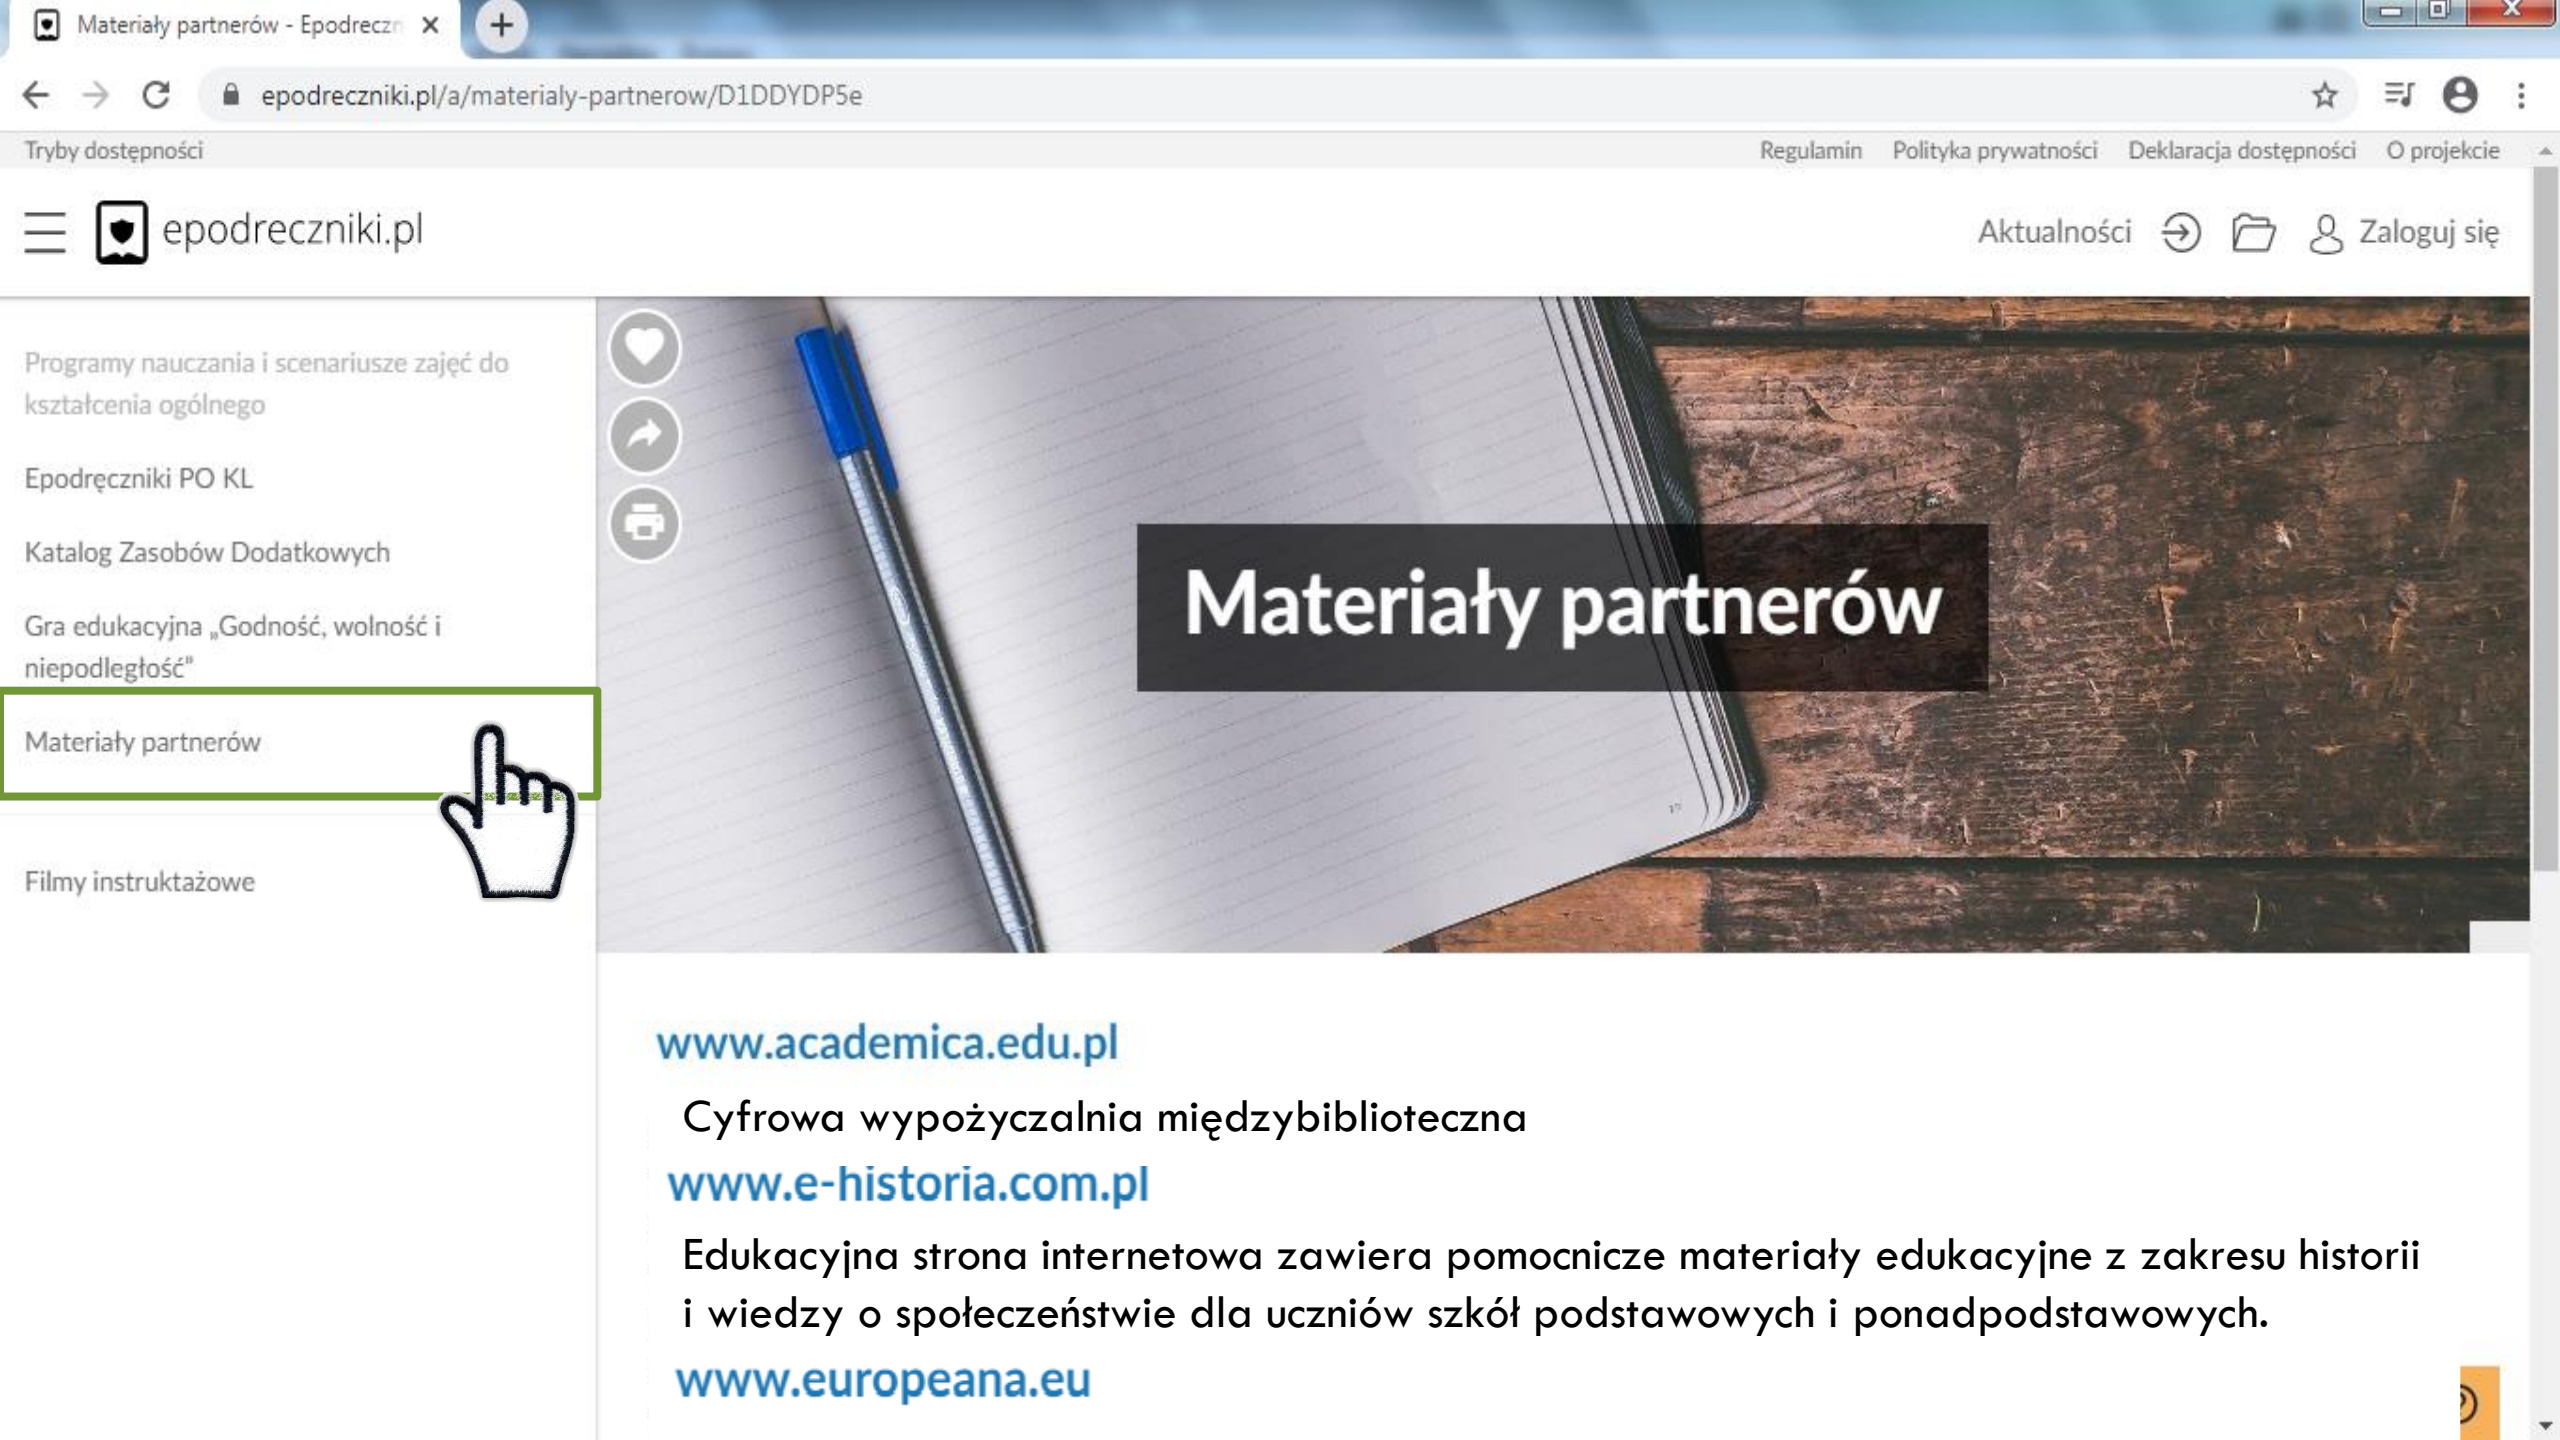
Materiały partnerów - Epodreczn

epodreczniki.pl/a/materialy-partnerow/D1DDYDP5e

Tryby dostępności

Regulamin Polityka prywatności Deklaracja dostępności O projekcie

epodreczniki.pl

Aktualności Zaloguj się

Programy nauczania i scenariusze zajęć do kształcenia ogólnego

Epodręczniki PO KL

Katalog Zasobów Dodatkowych

Gra edukacyjna „Godność, wolność i niepodległość"

Materiały partnerów

Filmy instruktażowe

Materiały partnerów

www.academica.edu.pl

Cyfrowa wypożyczalnia międzybiblioteczna

www.e-historia.com.pl

Edukacyjna strona internetowa zawiera pomocnicze materiały edukacyjne z zakresu historii i wiedzy o społeczeństwie dla uczniów szkół podstawowych i ponadpodstawowych.

www.europeana.eu